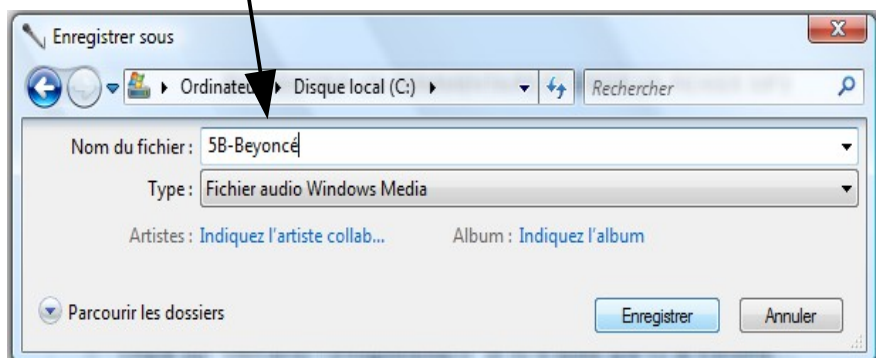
Enregistrer sous

X

▸ Ordinateu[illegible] ▸ Disque local (C:) ▸

Rechercher

Nom du fichier : 5B-Beyoncé

Type : Fichier audio Windows Media

Artistes : Indiquez l'artiste collab...

Album : Indiquez l'album

Parcourir les dossiers

Enregistrer

Annuler